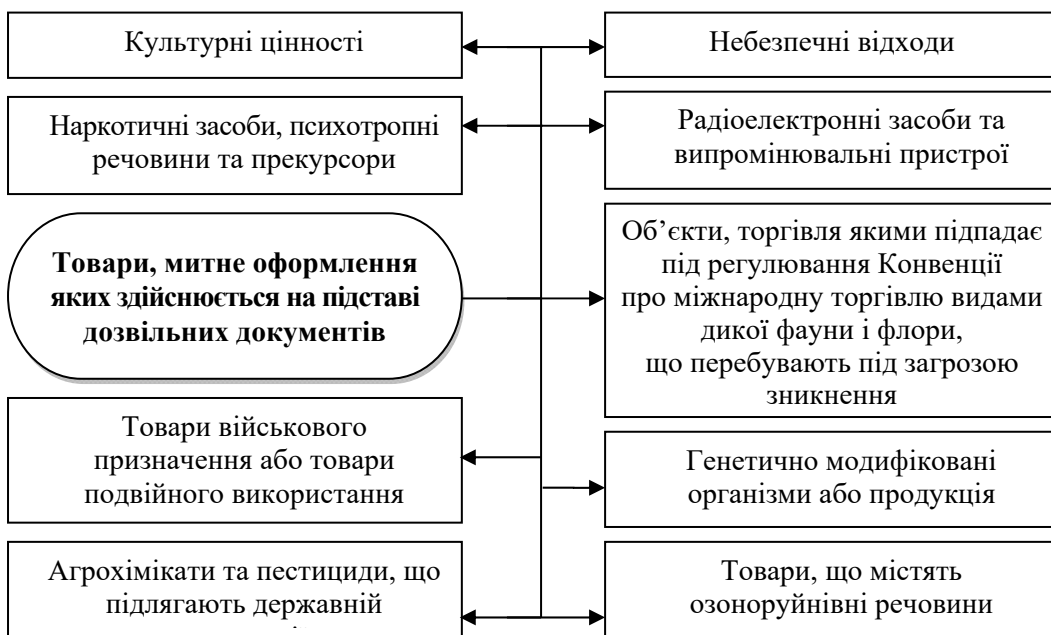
Культурні цінності

Небезпечні відходи

Наркотичні засоби, психотропні речовини та прекурсори

Радіоелектронні засоби та випромінювальні пристрої

Товари, митне оформлення яких здійснюється на підставі дозвільних документів

Об’єкти, торгівля якими підпадає під регулювання Конвенції про міжнародну торгівлю видами дикої фауни і флори, що перебувають під загрозою зникнення

Товари військового призначення або товари подвійного використання

Генетично модифіковані організми або продукція

Агрохімікати та пестициди, що підлягають державній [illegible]

Товари, що містять озоноруйнівні речовини